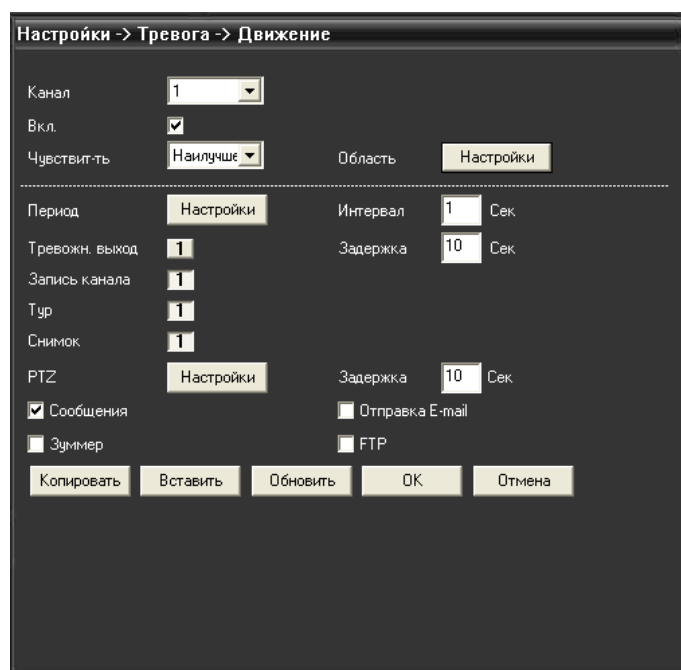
Настройки -> Тревога -> Движение

Канал 1

Вкл.

Чувствит-ть Наилучше

Область Настройки

Период Настройки

Интервал 1 Сек

Тревожн. выход 1

Задержка 10 Сек

Запись канала 1

Тур 1

Снимок 1

PTZ Настройки

Задержка 10 Сек

Сообщения

Отправка E-mail

Зуммер

FTP

Копировать Вставить Обновить OK Отмена